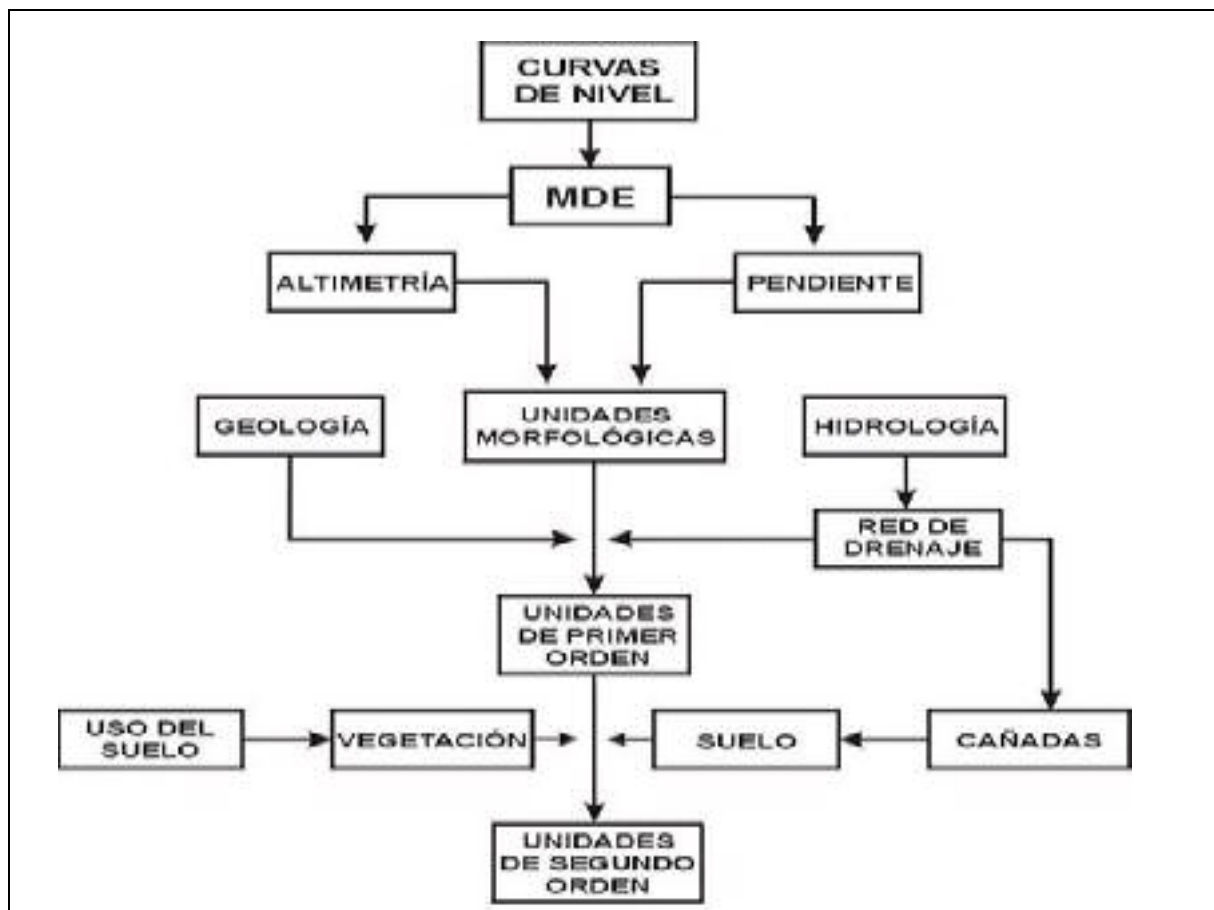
CURVAS DE NIVEL

MDE

ALTIMETRÍA

PENDIENTE

GEOLOGÍA

UNIDADES MORFOLÓGICAS

HIDROLOGÍA

RED DE DRENAJE

UNIDADES DE PRIMER ORDEN

USO DEL SUELO

VEGETACIÓN

SUELO

CAÑADAS

UNIDADES DE SEGUNDO ORDEN